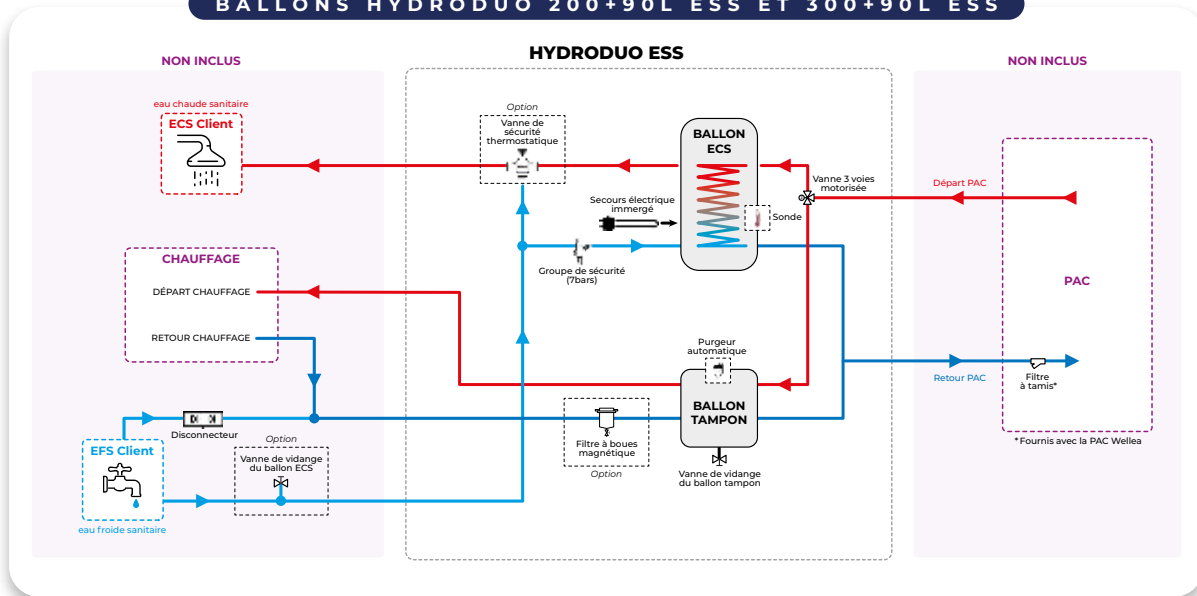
BALLONS HYDRODUO 200+90L ESS ET 300+90L ESS

NON INCLUS

HYDRODUO ESS

NON INCLUS

eau chaude sanitaire
ECS Client

Option
Vanne de sécurité thermostatique

BALLON ECS

Vanne 3 voies motorisée

Départ PAC

Secours électrique immergé

Sonde

Groupe de sécurité (7bars)

CHAUFFAGE
DÉPART CHAUFFAGE
RETOUR CHAUFFAGE

PAC

Purgeur automatique

BALLON TAMPON

Retour PAC

Filtre à tamis*

Disconnecteur

Filtre à boues magnétique
Option

* Fournis avec la PAC Wellea

EFS Client

Option
Vanne de vidange du ballon ECS

Vanne de vidange du ballon tampon

eau froide sanitaire